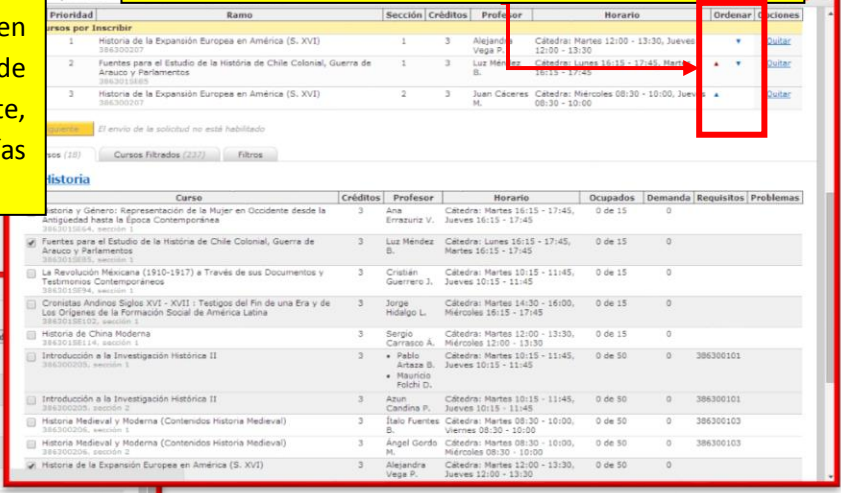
en
de
te,
ías

| Prioridad | Ramo | Sección | Créditos | Profesor | Horario | Ordenar | Opciones |
|---|---|---|---|---|---|---|---|
| ursos por Inscribir | | | | | | | |
| 1 | Historia de la Expansión Europea en América (S. XVI) 386300207 | 1 | 3 | Alejandra Vega P. | Cátedra: Martes 12:00 - 13:30, Jueves 12:00 - 13:30 | ▼ | Quitar |
| 2 | Fuentes para el Estudio de la Historia de Chile Colonial, Guerra de Arauco y Parlamentos 386301S885 | 1 | 3 | Luz Méndez B. | Cátedra: Lunes 16:15 - 17:45, Martes 16:15 - 17:45 | ▲ ▼ | Quitar |
| 3 | Historia de la Expansión Europea en América (S. XVI) 386300207 | 2 | 3 | Juan Cáceres M. | Cátedra: Miércoles 08:30 - 10:00, Jueves 08:30 - 10:00 | ▲ | Quitar |

El envío de la solicitud no está habilitado

sos (18) | Cursos Filtrados (237) | Filtros

Historia

| Curso | Créditos | Profesor | Horario | Ocupados | Demanda | Requisitos | Problemas |
|---|---|---|---|---|---|---|---|
| istoria y Género: Representación de la Mujer en Occidente desde la Antigüedad hasta la Época Contemporánea 386301S664, sección 1 | 3 | Ana Errazuriz V. | Cátedra: Martes 16:15 - 17:45, Jueves 16:15 - 17:45 | 0 de 15 | 0 | | |
| ☑ Fuentes para el Estudio de la Historia de Chile Colonial, Guerra de Arauco y Parlamentos 386301S885, sección 1 | 3 | Luz Méndez B. | Cátedra: Lunes 16:15 - 17:45, Martes 16:15 - 17:45 | 0 de 15 | 0 | | |
| La Revolución Mexicana (1910-1917) a Través de sus Documentos y Testimonios Contemporáneos 386301S894, sección 1 | 3 | Cristián Guerrero J. | Cátedra: Martes 10:15 - 11:45, Jueves 10:15 - 11:45 | 0 de 15 | 0 | | |
| Cronistas Andinos Siglos XVI - XVII : Testigos del Fin de una Era y de los Orígenes de la Formación Social de América Latina 386301S8102, sección 1 | 3 | Jorge Hidalgo L. | Cátedra: Martes 14:30 - 16:00, Miércoles 16:15 - 17:45 | 0 de 15 | 0 | | |
| Historia de China Moderna 386301S8114, sección 1 | 3 | Sergio Carrasco Á. | Cátedra: Martes 12:00 - 13:30, Miércoles 12:00 - 13:30 | 0 de 15 | 0 | | |
| Introducción a la Investigación Histórica II 386300205, sección 1 | 3 | • Pablo Artaza B. • Mauricio Folchi D. | Cátedra: Martes 10:15 - 11:45, Jueves 10:15 - 11:45 | 0 de 50 | 0 | 386300101 | |
| Introducción a la Investigación Histórica II 386300205, sección 2 | 3 | Azun Candina P. | Cátedra: Martes 10:15 - 11:45, Jueves 10:15 - 11:45 | 0 de 50 | 0 | 386300101 | |
| Historia Medieval y Moderna (Contenidos Historia Medieval) 386300206, sección 1 | 3 | Ítalo Fuentes B. | Cátedra: Martes 08:30 - 10:00, Viernes 08:30 - 10:00 | 0 de 50 | 0 | 386300103 | |
| Historia Medieval y Moderna (Contenidos Historia Medieval) 386300206, sección 2 | 3 | Ángel Gordo M. | Cátedra: Martes 08:30 - 10:00, Miércoles 08:30 - 10:00 | 0 de 50 | 0 | 386300103 | |
| ☑ Historia de la Expansión Europea en América (S. XVI) | 3 | Alejandra Vega P. | Cátedra: Martes 12:00 - 13:30, Jueves 12:00 - 13:30 | 0 de 50 | 0 | | |